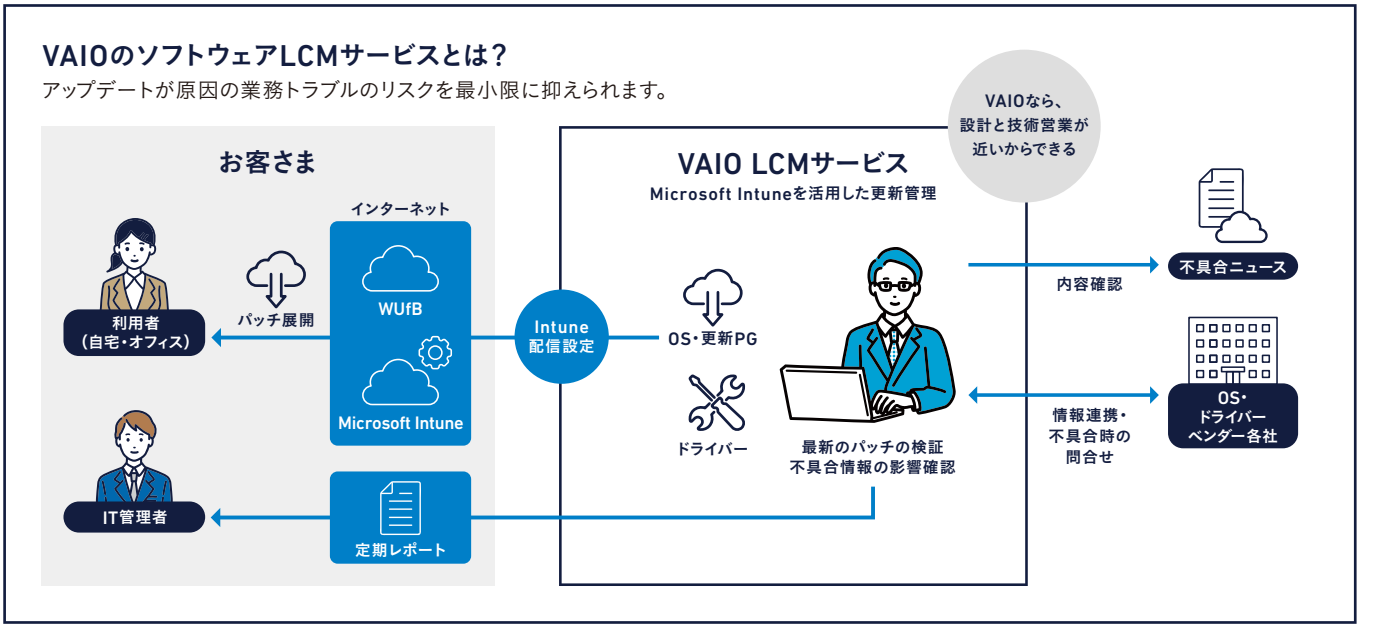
VAIOのソフトウェアLCMサービスとは？
アップデートが原因の業務トラブルのリスクを最小限に抑えられます。

お客さま

利用者
（自宅・オフィス）

パッチ展開

インターネット

WUfB

Microsoft Intune

IT管理者

定期レポート

Intune
配信設定

VAIO LCMサービス
Microsoft Intuneを活用した更新管理

VAIOなら、
設計と技術営業が
近いからできる

OS・更新PG

ドライバー

最新のパッチの検証
不具合情報の影響確認

内容確認

不具合ニュース

情報連携・
不具合時の
問合せ

OS・
ドライバー
ベンダー各社